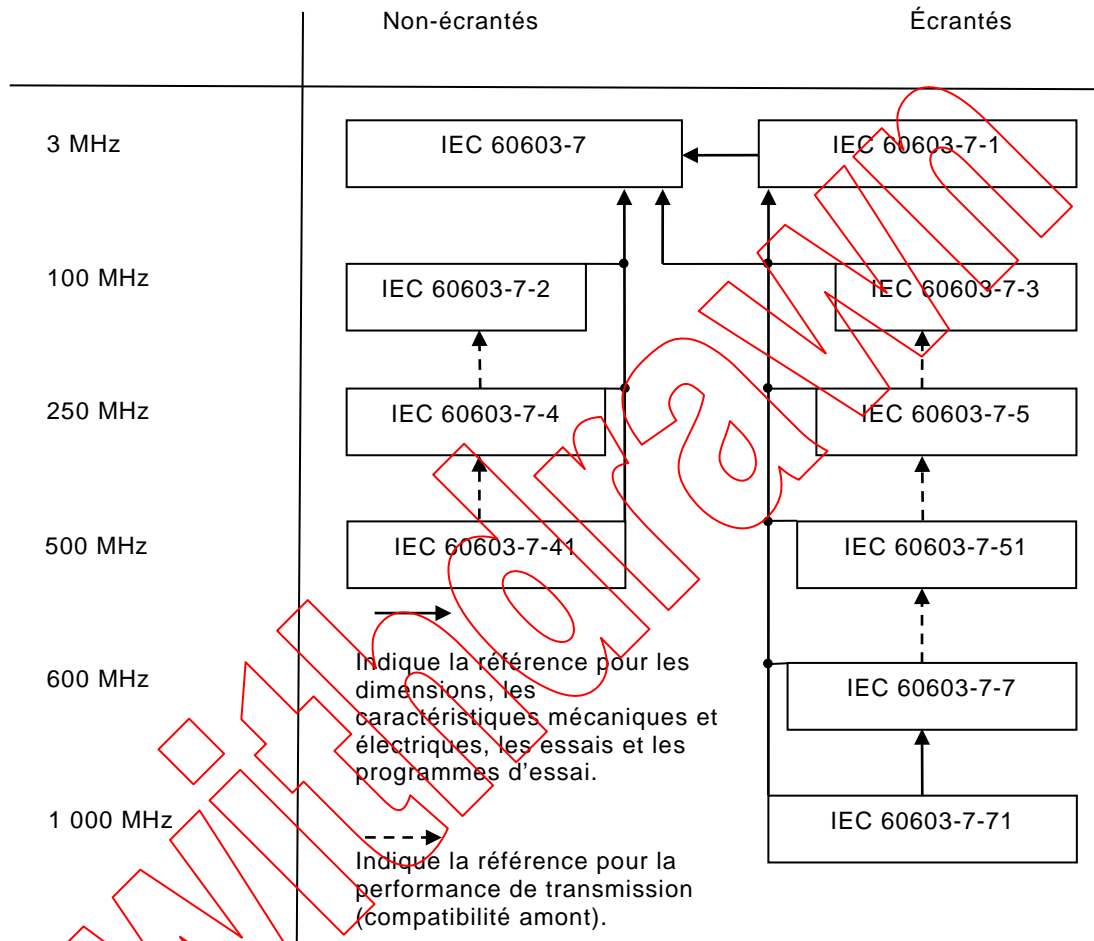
Non-écrantés

Écrantés

3 MHz

IEC 60603-7

IEC 60603-7-1

100 MHz

IEC 60603-7-2

IEC 60603-7-3

250 MHz

IEC 60603-7-4

IEC 60603-7-5

500 MHz

IEC 60603-7-41

IEC 60603-7-51

600 MHz

Indique la référence pour les dimensions, les caractéristiques mécaniques et électriques, les essais et les programmes d'essai.

IEC 60603-7-7

1 000 MHz

IEC 60603-7-71

Indique la référence pour la performance de transmission (compatibilité amont).

Withdrawn